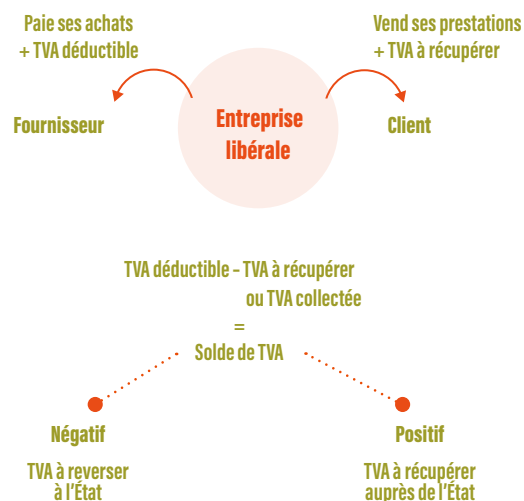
Paie ses achats
+ TVA déductible

Vend ses prestations
+ TVA à récupérer

Fournisseur

Entreprise libérale

Client

TVA déductible - TVA à récupérer
ou TVA collectée
=
Solde de TVA

Négatif

TVA à reverser
à l'État

Positif

TVA à récupérer
auprès de l'État